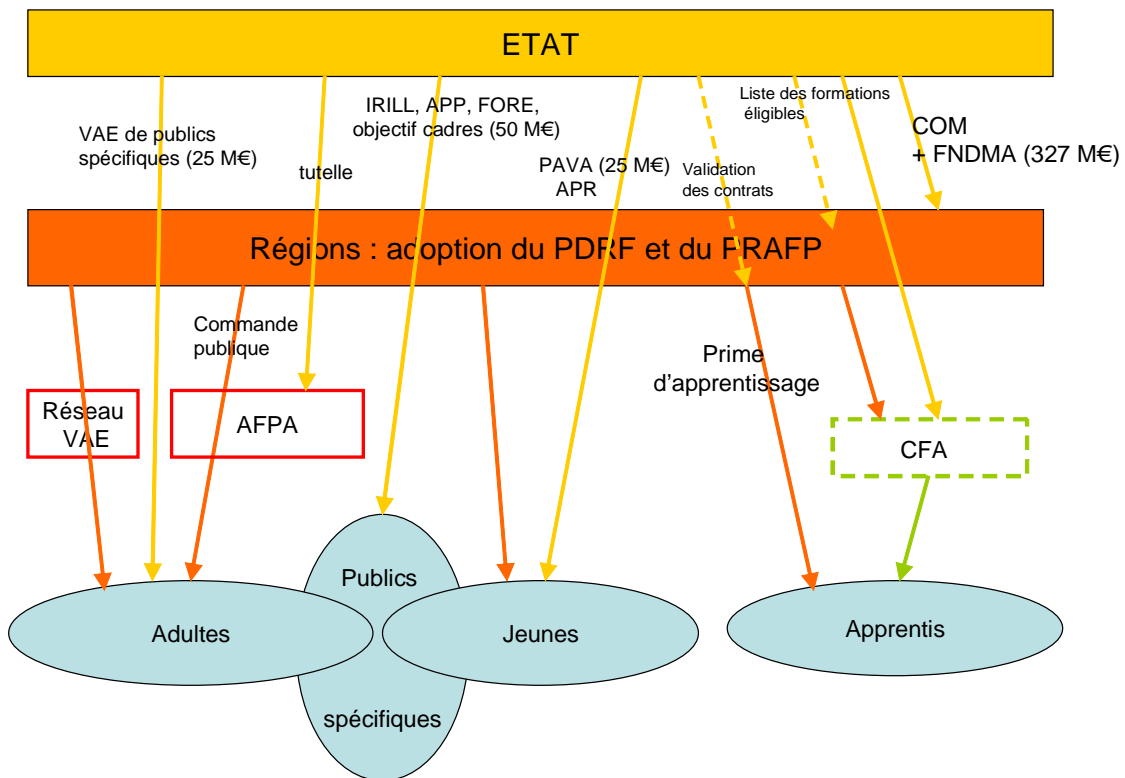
ETAT

VAE de publics spécifiques (25 M€)

tutelle

IRILL, APP, FORE, objectif cadres (50 M€)

PAVA (25 M€) APR

Validation des contrats

Liste des formations éligibles

COM + FNDMA (327 M€)

Régions : adoption du PDRF et du PRAFP

Commande publique

Prime d'apprentissage

Réseau VAE

AFPA

CFA

Publics

spécifiques

Adultes

Jeunes

Apprentis